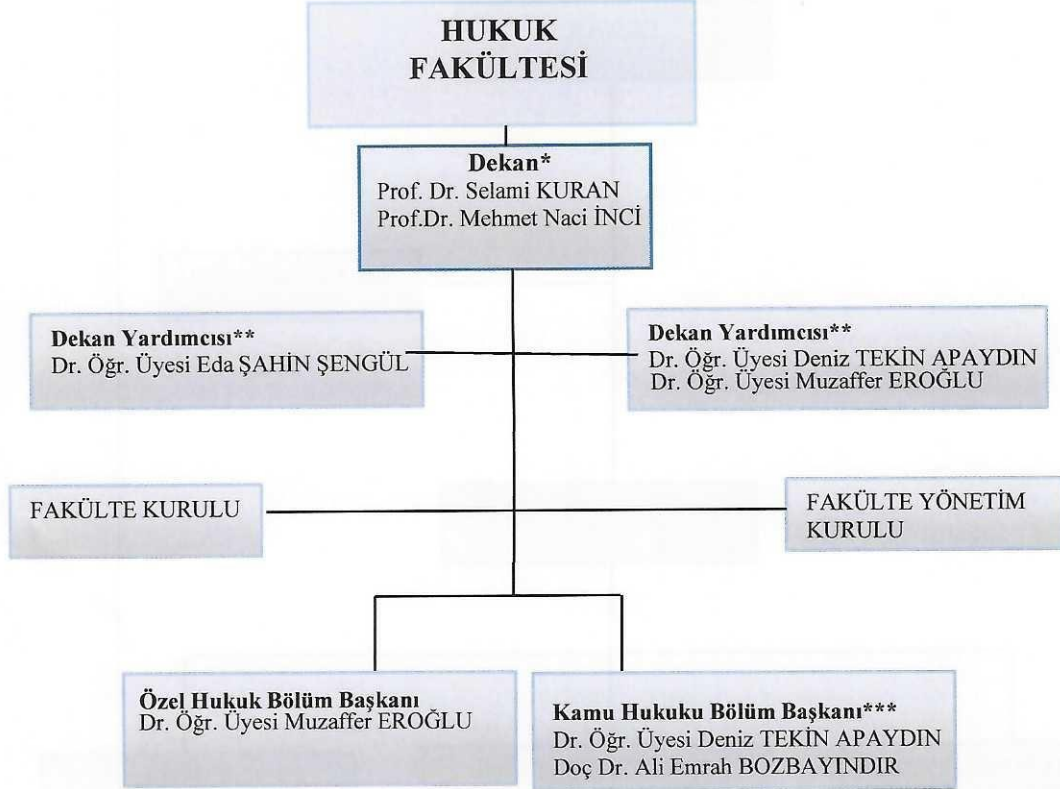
HUKUK FAKÜLTESİ

Dekan*
Prof. Dr. Selami KURAN
Prof.Dr. Mehmet Naci İNCİ

Dekan Yardımcısı**
Dr. Öğr. Üyesi Eda ŞAHİN ŞENGÜL

Dekan Yardımcısı**
Dr. Öğr. Üyesi Deniz TEKİN APAYDIN
Dr. Öğr. Üyesi Muzaffer EROĞLU

FAKÜLTE KURULU

FAKÜLTE YÖNETİM KURULU

Özel Hukuk Bölüm Başkanı
Dr. Öğr. Üyesi Muzaffer EROĞLU

Kamu Hukuku Bölüm Başkanı***
Dr. Öğr. Üyesi Deniz TEKİN APAYDIN
Doç Dr. Ali Emrah BOZBAYINDIR